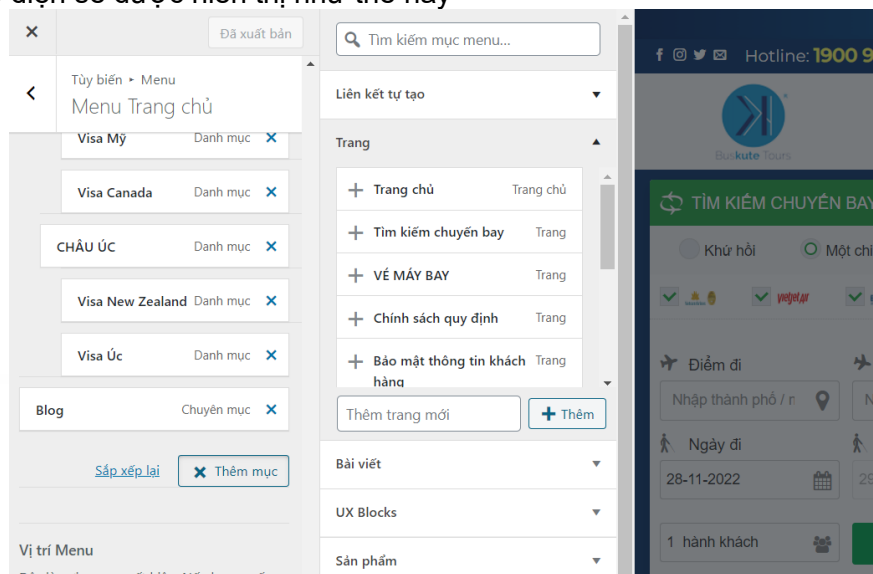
diện sẽ được hiển thị như thế này

Đã xuất bản

Tùy biến ▸ Menu
Menu Trang chủ

Visa Mỹ Danh mục
Visa Canada Danh mục
CHÂU ÚC Danh mục
Visa New Zealand Danh mục
Visa Úc Danh mục
Blog Chuyên mục

Sắp xếp lại
Thêm mục

Vị trí Menu

Tìm kiếm mục menu...

Liên kết tự tạo

Trang

Trang chủ Trang chủ
Tìm kiếm chuyến bay Trang
VÉ MÁY BAY Trang
Chính sách quy định Trang
Bảo mật thông tin khách hàng Trang

Thêm trang mới
Thêm

Bài viết
UX Blocks
Sản phẩm

Hotline: 1900 9

Buskute Tours

TÌM KIẾM CHUYẾN BAY

Khứ hồi
Một chi

Vietjet Air

Điểm đi
Nhập thành phố / n

Ngày đi
28-11-2022

1 hành khách